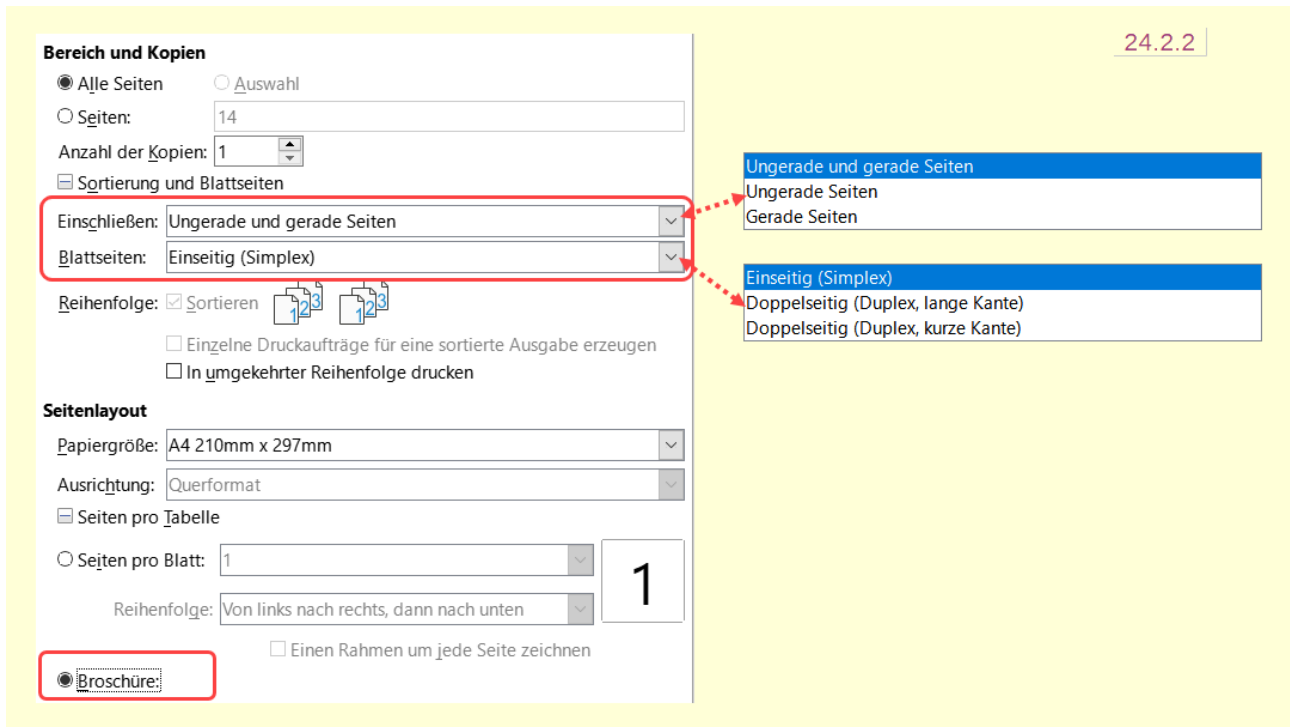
24.2.2

Bereich und Kopien

Alle Seiten

Auswahl

Seiten: 14

Anzahl der Kopien: 1

Sortierung und Blattseiten

Einschließen: Ungerade und gerade Seiten

Blattseiten: Einseitig (Simplex)

Reihenfolge: Sortieren

Einzelne Druckaufträge für eine sortierte Ausgabe erzeugen

In umgekehrter Reihenfolge drucken

Seitenlayout

Papiergröße: A4 210mm x 297mm

Ausrichtung: Querformat

Seiten pro Tabelle

Seiten pro Blatt: 1

1

Reihenfolge: Von links nach rechts, dann nach unten

Einen Rahmen um jede Seite zeichnen

Broschüre:

Ungerade und gerade Seiten
Ungerade Seiten
Gerade Seiten

Einseitig (Simplex)
Doppelseitig (Duplex, lange Kante)
Doppelseitig (Duplex, kurze Kante)